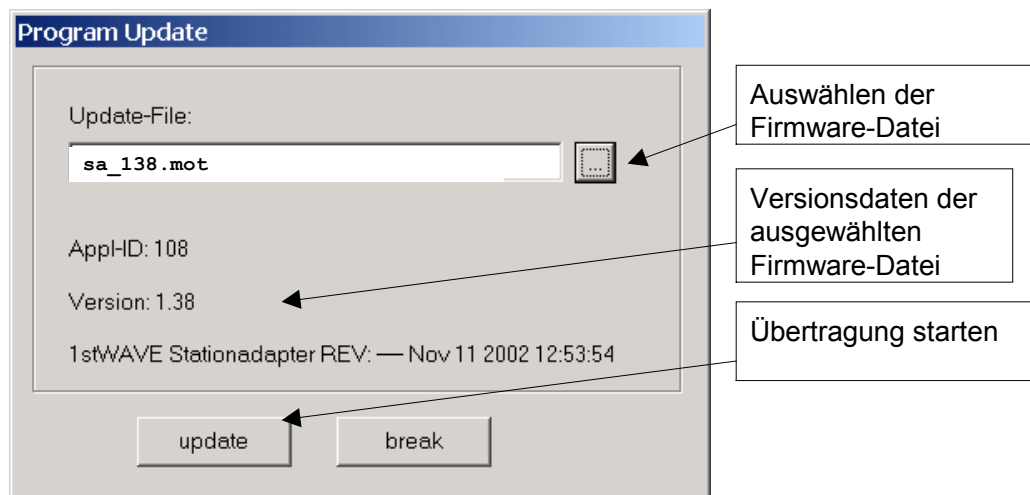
Program Update

Update-File:

sa_138.mot

...

ApplID: 108

Version: 1.38

1stWAVE Stationadapter REV: — Nov 11 2002 12:53:54

update

break

Auswählen der Firmware-Datei

Versionsdaten der ausgewählten Firmware-Datei

Übertragung starten